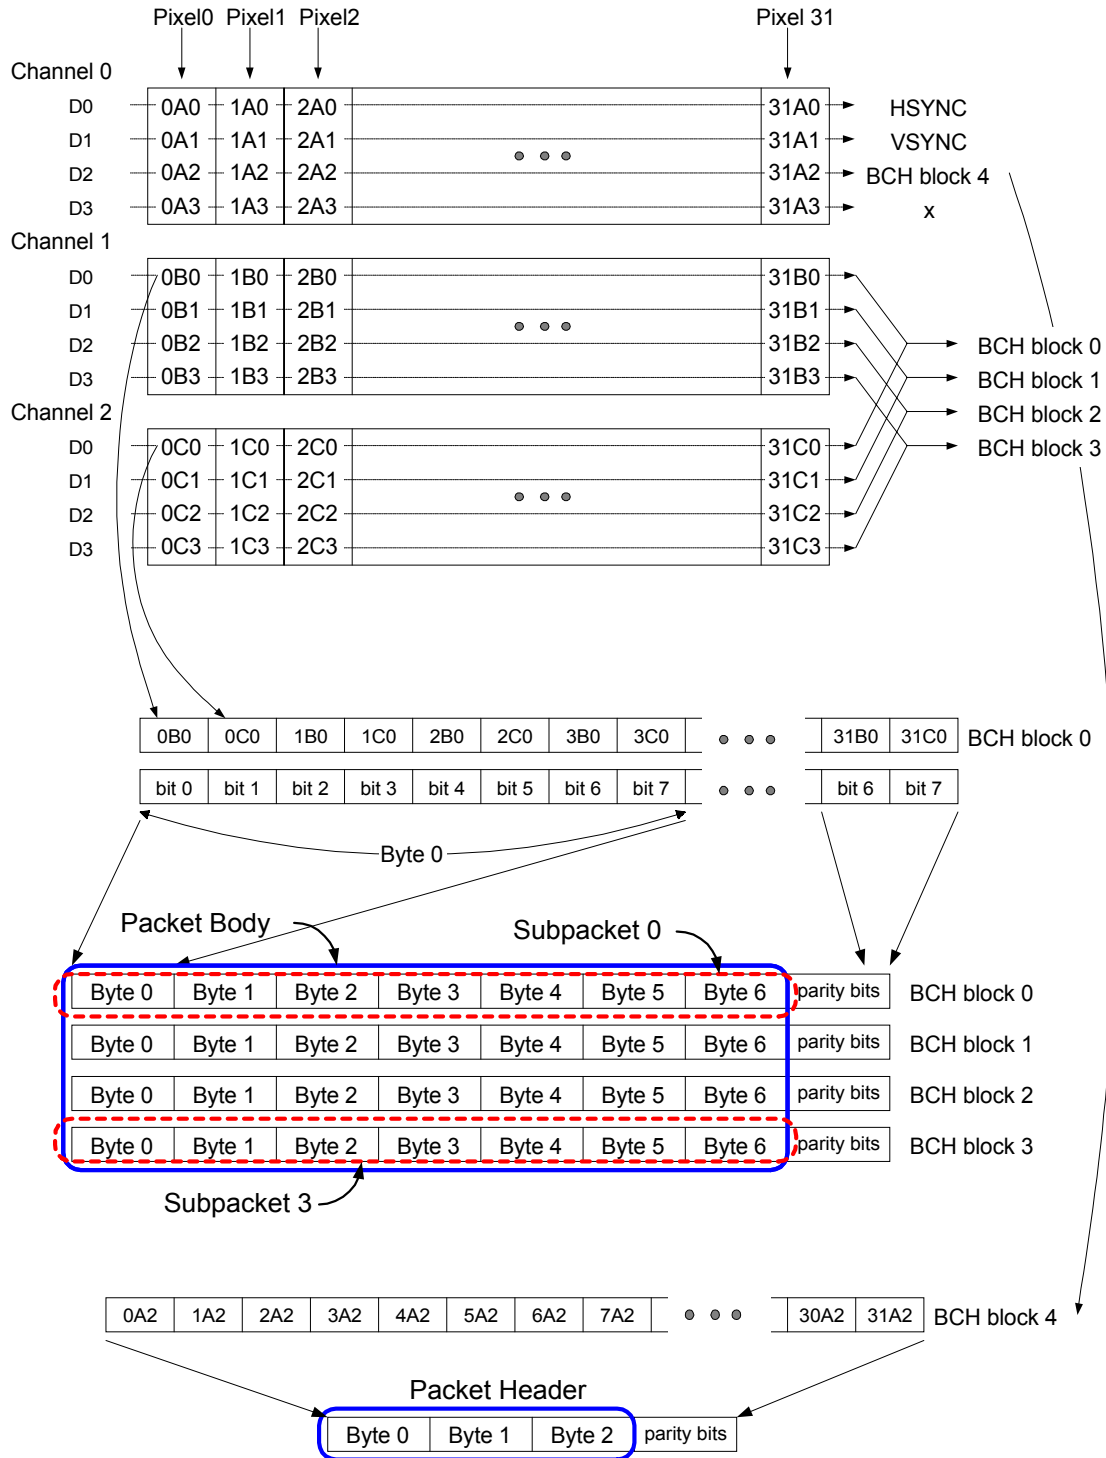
Pixel0 Pixel1 Pixel2 Pixel 31

Channel 0

| D0 | 0A0 | 1A0 | 2A0 | ... | 31A0 | HSYNC |
|---|---|---|---|---|---|---|
| D1 | 0A1 | 1A1 | 2A1 | | 31A1 | VSYNC |
| D2 | 0A2 | 1A2 | 2A2 | | 31A2 | BCH block 4 |
| D3 | 0A3 | 1A3 | 2A3 | | 31A3 | x |

Channel 1

| D0 | 0B0 | 1B0 | 2B0 | ... | 31B0 |
|---|---|---|---|---|---|
| D1 | 0B1 | 1B1 | 2B1 | | 31B1 |
| D2 | 0B2 | 1B2 | 2B2 | | 31B2 |
| D3 | 0B3 | 1B3 | 2B3 | | 31B3 |

Channel 2

| D0 | 0C0 | 1C0 | 2C0 | ... | 31C0 |
|---|---|---|---|---|---|
| D1 | 0C1 | 1C1 | 2C1 | | 31C1 |
| D2 | 0C2 | 1C2 | 2C2 | | 31C2 |
| D3 | 0C3 | 1C3 | 2C3 | | 31C3 |

BCH block 0
BCH block 1
BCH block 2
BCH block 3

| 0B0 | 0C0 | 1B0 | 1C0 | 2B0 | 2C0 | 3B0 | 3C0 | ... | 31B0 | 31C0 | BCH block 0 |
|---|---|---|---|---|---|---|---|---|---|---|---|
| bit 0 | bit 1 | bit 2 | bit 3 | bit 4 | bit 5 | bit 6 | bit 7 | ... | bit 6 | bit 7 | |

Byte 0

Packet Body
Subpacket 0

| Byte 0 | Byte 1 | Byte 2 | Byte 3 | Byte 4 | Byte 5 | Byte 6 | parity bits | BCH block 0 |
|---|---|---|---|---|---|---|---|---|
| Byte 0 | Byte 1 | Byte 2 | Byte 3 | Byte 4 | Byte 5 | Byte 6 | parity bits | BCH block 1 |
| Byte 0 | Byte 1 | Byte 2 | Byte 3 | Byte 4 | Byte 5 | Byte 6 | parity bits | BCH block 2 |
| Byte 0 | Byte 1 | Byte 2 | Byte 3 | Byte 4 | Byte 5 | Byte 6 | parity bits | BCH block 3 |

Subpacket 3

| 0A2 | 1A2 | 2A2 | 3A2 | 4A2 | 5A2 | 6A2 | 7A2 | ... | 30A2 | 31A2 | BCH block 4 |
|---|---|---|---|---|---|---|---|---|---|---|---|

Packet Header

| Byte 0 | Byte 1 | Byte 2 | parity bits |
|---|---|---|---|